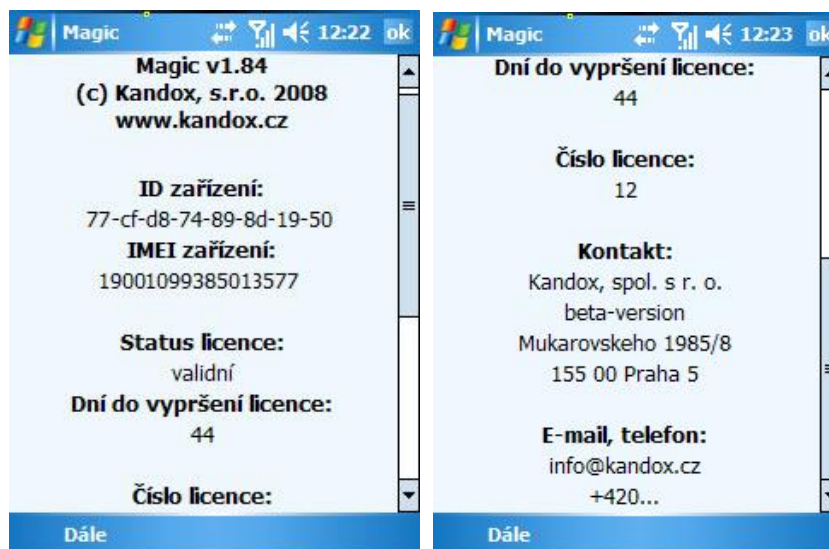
Magic 12:22 ok

Magic v1.84
(c) Kandox, s.r.o. 2008
www.kandox.cz

ID zařízení:
77-cf-d8-74-89-8d-19-50
IMEI zařízení:
19001099385013577

Status licence:
validní
Dní do vypršení licence:
44

Číslo licence:

Dále

Magic 12:23 ok

Dní do vypršení licence:
44

Číslo licence:
12

Kontakt:
Kandox, spol. s r. o.
beta-version
Mukarovskeho 1985/8
155 00 Praha 5

E-mail, telefon:
info@kandox.cz
+420...

Dále